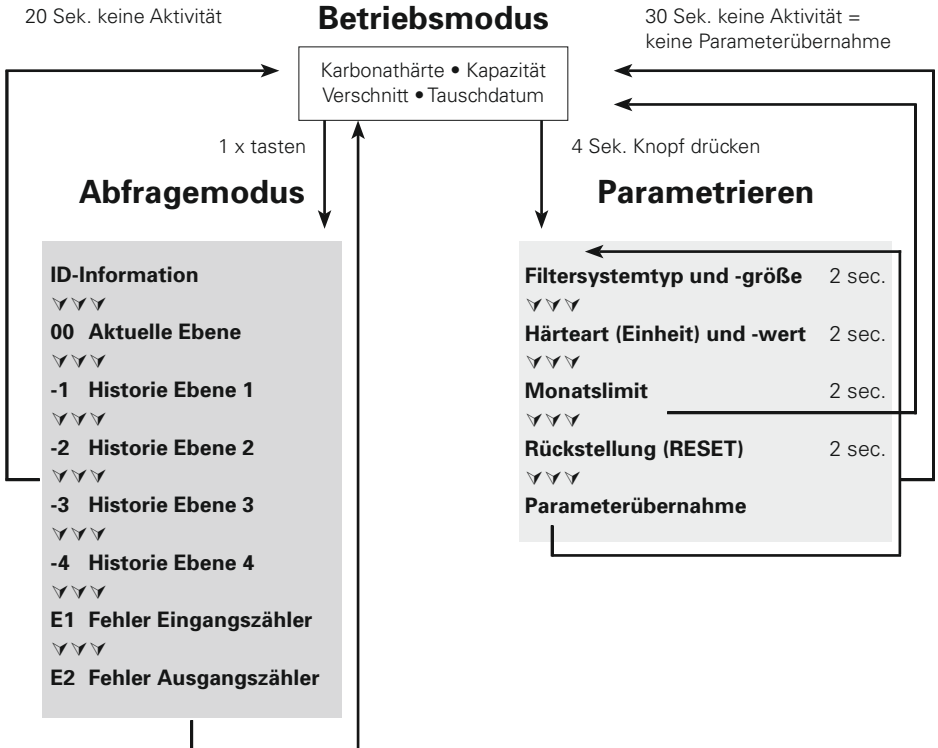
20 Sek. keine Aktivität

**Betriebsmodus**

30 Sek. keine Aktivität = keine Parameterübernahme

Karbonathärte • Kapazität
Verschnitt • Tauschdatum

1 x tasten

4 Sek. Knopf drücken

**Abfragemodus**

ID-Information
00 Aktuelle Ebene
-1 Historie Ebene 1
-2 Historie Ebene 2
-3 Historie Ebene 3
-4 Historie Ebene 4
E1 Fehler Eingangszähler
E2 Fehler Ausgangszähler

**Parametrieren**

Filtersystemtyp und -größe 2 sec.
Härteart (Einheit) und -wert 2 sec.
Monatslimit 2 sec.
Rückstellung (RESET) 2 sec.
Parameterübernahme